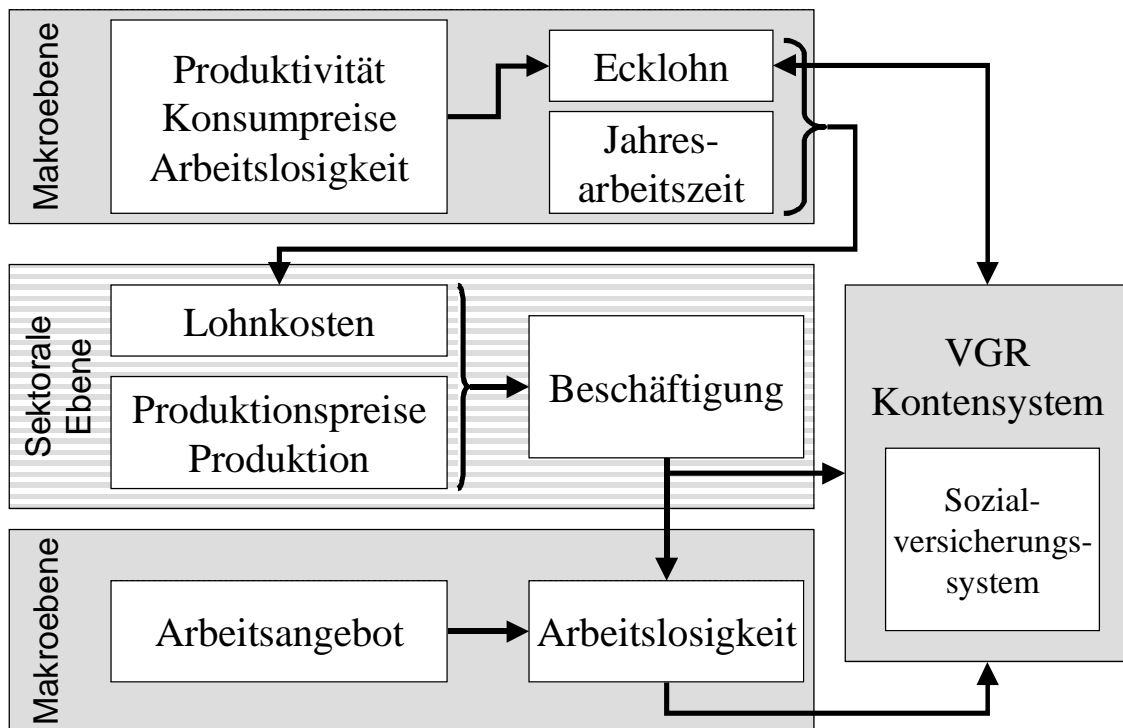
Makroebene

Produktivität Konsumpreise Arbeitslosigkeit

Ecklohn

Jahresarbeitszeit

Sektorale Ebene

Lohnkosten

Produktionspreise Produktion

Beschäftigung

VGR Kontensystem

Sozialversicherungssystem

Makroebene

Arbeitsangebot

Arbeitslosigkeit